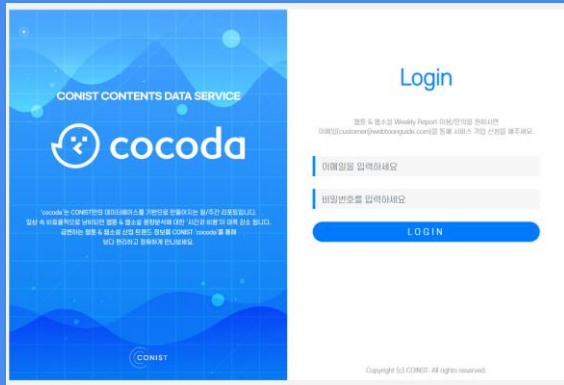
CONIST CONTENTS DATA SERVICE

cocoda

'cocoda'는 CONIST만의 데이터베이스를 기반으로 만들어지는 월/주간 리포트입니다. 일상 속 비동기적으로 넘쳐나는 웹툰 & 웹소설 콘텐츠에 대한 '시간과 비용'이 크게 감소 됩니다. 급변하는 웹툰 & 웹소설 산업 트렌드 정보를 CONIST 'cocoda'를 통해 보다 편리하고 정확하게 만나보세요.

CONIST

Login

웹툰 & 웹소설 Weekly Report 이용/문의를 원하시면 이메일(customer@webtoonguide.com)을 통해 서비스 가입 신청을 해주세요.

이메일을 입력하세요

비밀번호를 입력하세요

LOGIN

Copyright (c) CONIST. All rights reserved.